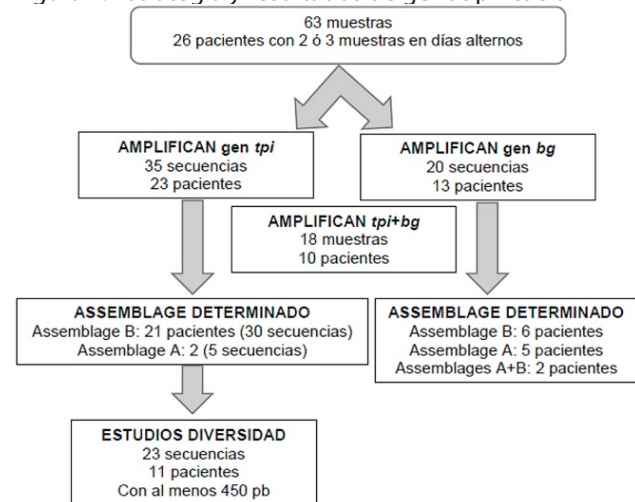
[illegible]

63 muestras
26 pacientes con 2 ó 3 muestras en días alternos

AMPLIFICAN gen *tpi*
35 secuencias
23 pacientes

AMPLIFICAN gen *bg*
20 secuencias
13 pacientes

AMPLIFICAN *tpi+bg*
18 muestras
10 pacientes

ASSEMBLAGE DETERMINADO
Assemblage B: 21 pacientes (30 secuencias)
Assemblage A: 2 (5 secuencias)

ASSEMBLAGE DETERMINADO
Assemblage B: 6 pacientes
Assemblage A: 5 pacientes
Assemblages A+B: 2 pacientes

ESTUDIOS DIVERSIDAD
23 secuencias
11 pacientes
Con al menos 450 pb